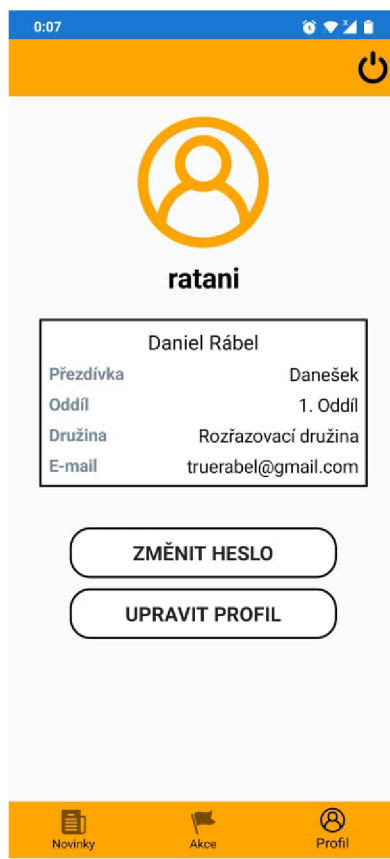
0:07

ratani

Daniel Rábel

| | |
|---|---|
| Přezdívka | Danešek |
| Oddíl | 1. Oddíl |
| Družina | Rozřazovací družina |
| E-mail | truerabel@gmail.com |

ZMĚNIT HESLO

UPRAVIT PROFIL

Novinky Akce Profil